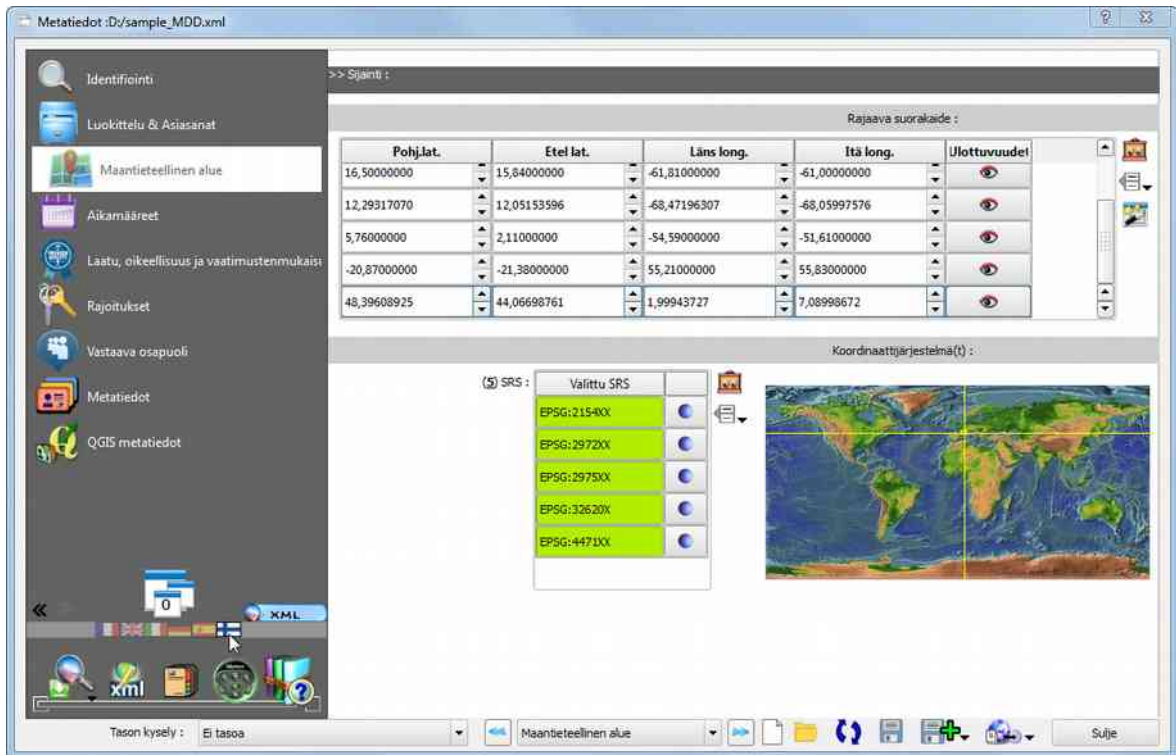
Metatiedot :D:/sample_MDD.xml

Identifiointi
Luokittelu & Asiasanat
Maantieteellinen alue
Aikamääreet
Laatu, oikeellisuus ja vaatimustenmukaisı
Rajoitukset
Vastaava osapuoli
Metatiedot
QGIS metatiedot

0
XML

>> Sijainti :

Rajaava suorakaide :

| Pohj.lat. | Etel lat. | Läns long. | Itä long. | Ulottuvuudet |
|---|---|---|---|---|
| 16,50000000 | 15,84000000 | -61,81000000 | -61,00000000 | |
| 12,29317070 | 12,05153596 | -68,47196307 | -68,05997576 | |
| 5,76000000 | 2,11000000 | -54,59000000 | -51,61000000 | |
| -20,87000000 | -21,38000000 | 55,21000000 | 55,83000000 | |
| 48,39608925 | 44,06698761 | 1,99943727 | 7,08998672 | |

Koordinaattijärjestelmä(t) :

(5) SRS :

| Valittu SRS | |
|---|---|
| EPSG:2154XX | |
| EPSG:2972XX | |
| EPSG:2975XX | |
| EPSG:32620X | |
| EPSG:4471XX | |

Tason kysely : Ei tasoa
Maantieteellinen alue
Sulje